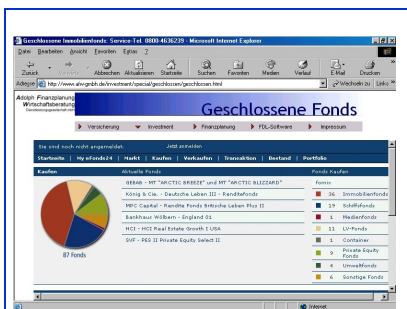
Geschlossene Immobilienfonds: Service Tel. 0800-4636239 - Microsoft Internet Explorer

Datei Bearbeiten Ansicht Favoriten Extras ?

Zurück Vorwärts Abbrechen Aktualisieren Startseite Suchen Favoriten Medien Verlauf E-Mail Drucken

Adresse http://www.alw-gmbh.de/investment/spezial/geschlossen/geschlossen.html Wechseln zu Links

Adolph Finanzplanung Wirtschaftsberatung

Geschlossene Fonds

Versicherung Investment Finanzplanung FDL-Software Impressum

Sie sind noch nicht angemeldet. Jetzt anmelden

Startseite | My eFonds24 | Markt | Kaufen | Verkaufen | Transaktion | Bestand | Portfolio

Kaufen

87 Fonds

Aktuelle Fonds

SEEAB - MT "ARCTIC BREEZE" und MT "ARCTIC BLIZZARD"

König & Cie. - Deutsche Leben III - Renditefonds

MPC Capital - Rendite Fonds Britische Leben Plus II

Bankhaus Wölbern - England 01

HCI - HCI Real Estate Growth I USA

SVF - PEG II Private Equity Select II

Fonds Kaufen

| | Fonds | |
|---|---|---|
| | 36 | Immobilienfonds |
| | 19 | Schiffsfonds |
| | 1 | Medienfonds |
| | 11 | LV-Fonds |
| | 1 | Container |
| | 9 | Private Equity Fonds |
| | 4 | Umweltfonds |
| | 6 | Sonstige Fonds |

Internet